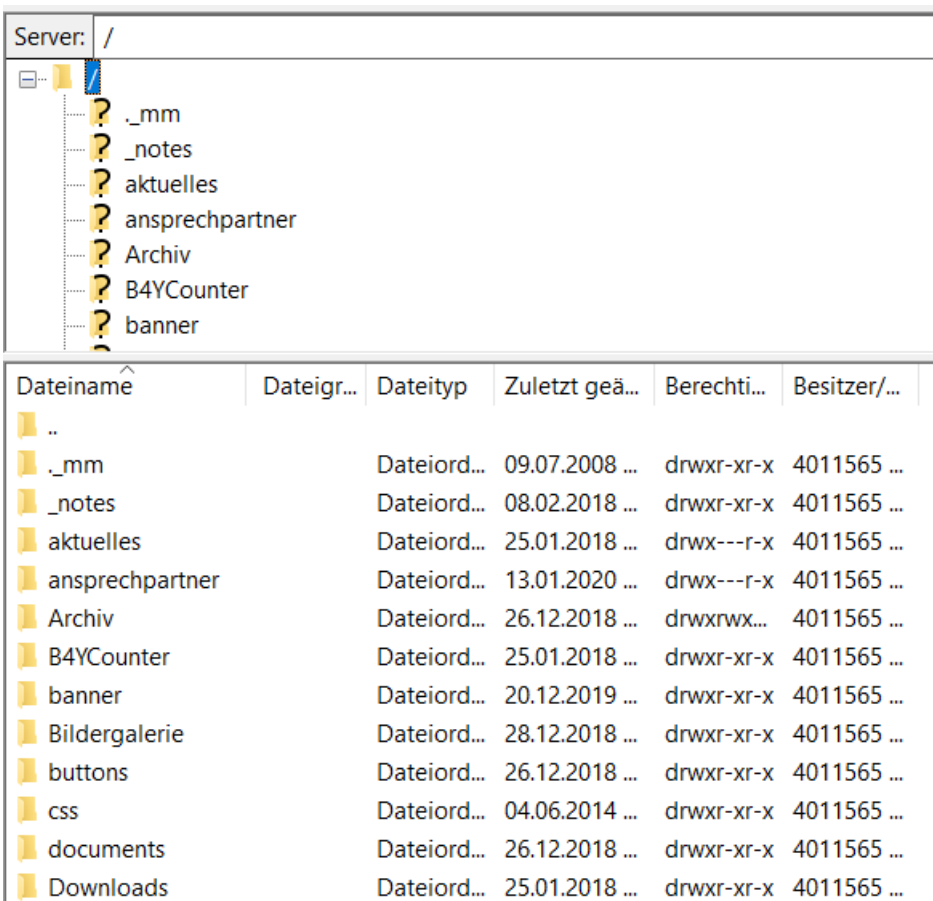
Server: /

/
._mm
_notes
aktuelles
ansprechpartner
Archiv
B4YCounter
banner

| Dateiname | Dateigr... | Dateityp | Zuletzt geä... | Berechti... | Besitzer/... |
|---|---|---|---|---|---|
| .. | | | | | |
| ._mm | | Dateiord... | 09.07.2008 ... | drwxr-xr-x | 4011565 ... |
| _notes | | Dateiord... | 08.02.2018 ... | drwxr-xr-x | 4011565 ... |
| aktuelles | | Dateiord... | 25.01.2018 ... | drwx---r-x | 4011565 ... |
| ansprechpartner | | Dateiord... | 13.01.2020 ... | drwx---r-x | 4011565 ... |
| Archiv | | Dateiord... | 26.12.2018 ... | drwxrwx... | 4011565 ... |
| B4YCounter | | Dateiord... | 25.01.2018 ... | drwxr-xr-x | 4011565 ... |
| banner | | Dateiord... | 20.12.2019 ... | drwxr-xr-x | 4011565 ... |
| Bildergalerie | | Dateiord... | 28.12.2018 ... | drwxr-xr-x | 4011565 ... |
| buttons | | Dateiord... | 26.12.2018 ... | drwxr-xr-x | 4011565 ... |
| css | | Dateiord... | 04.06.2014 ... | drwxr-xr-x | 4011565 ... |
| documents | | Dateiord... | 26.12.2018 ... | drwxr-xr-x | 4011565 ... |
| Downloads | | Dateiord... | 25.01.2018 ... | drwxr-xr-x | 4011565 ... |